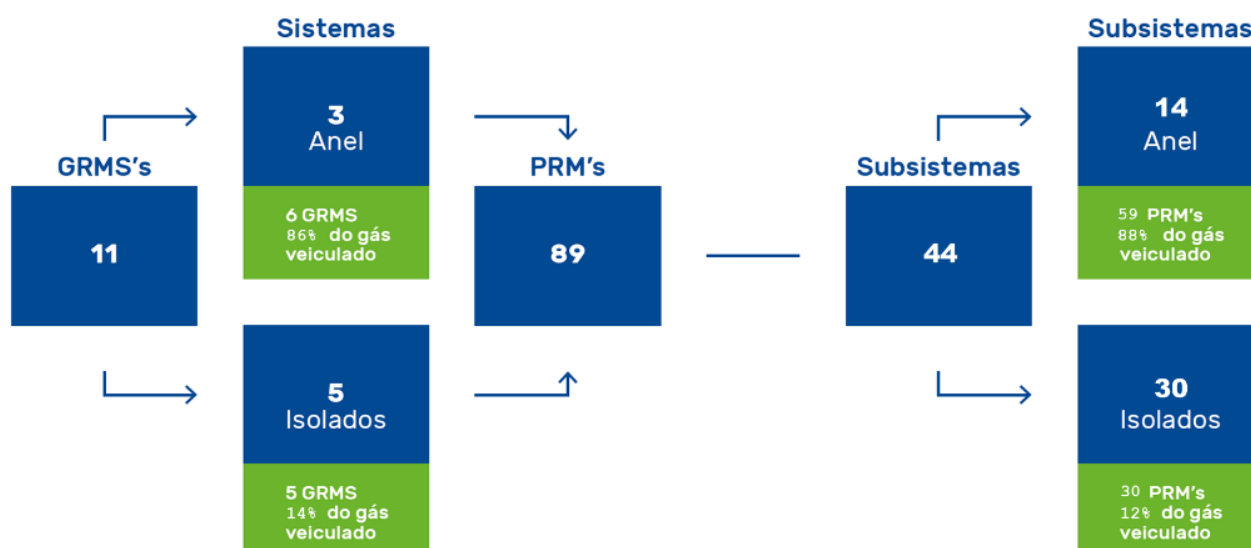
GRMS's

11

Sistemas

3
Anel

6 GRMS
86% do gás
veiculado

5
Isolados

5 GRMS
14% do gás
veiculado

PRM's

89

Subsistemas

44

Subsistemas

14
Anel

59 PRM's
88% do gás
veiculado

30
Isolados

30 PRM's
12% do gás
veiculado